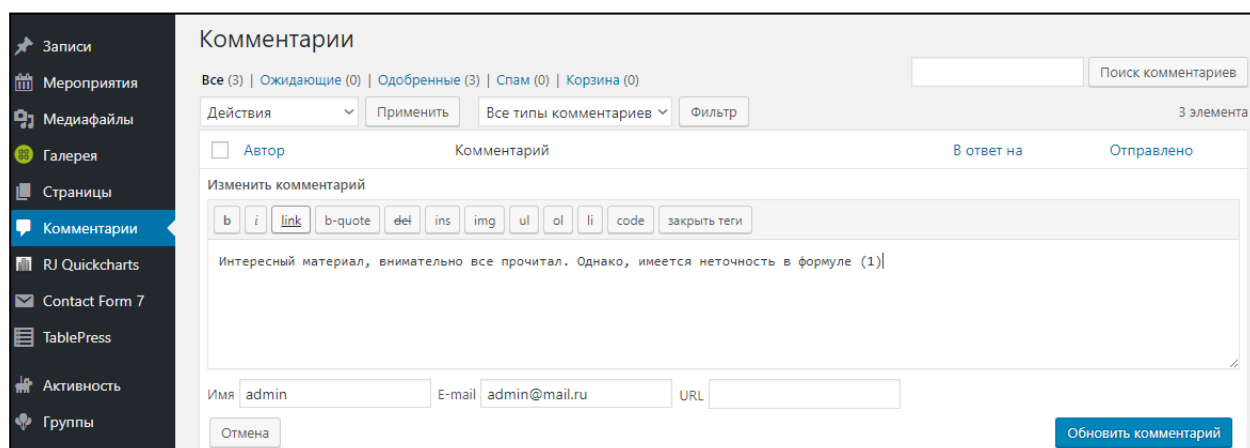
Записи
Мероприятия
Медиафайлы
Галерея
Страницы
Комментарии
RJ Quickcharts
Contact Form 7
TablePress
Активность
Группы

Комментарии

Все (3) | Ожидающие (0) | Одобренные (3) | Спам (0) | Корзина (0)

Поиск комментариев

Действия
Применить
Все типы комментариев
Фильтр
3 элемента

| | Автор | Комментарий | В ответ на | Отправлено |
|---|---|---|---|---|

Изменить комментарий

b | i | link | b-quote | del | ins | img | ul | ol | li | code | закрыть теги

Интересный материал, внимательно все прочитал. Однако, имеется неточность в формуле (1)

Имя admin
E-mail admin@mail.ru
URL

Отмена
Обновить комментарий